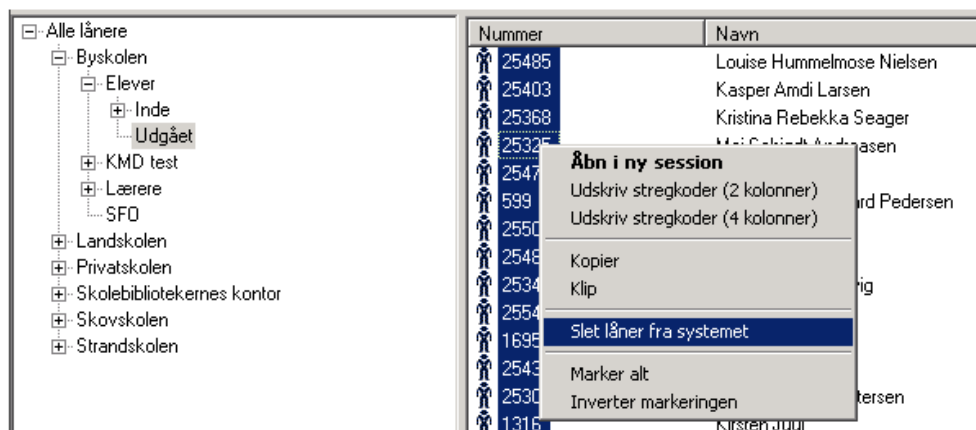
Alle lånere
Byskolen
Elever
Inde
Udgået
KMD test
Lærere
SFO
Landskolen
Privatskolen
Skolebibliotekernes kontor
Skovskolen
Strandskolen

| Nummer | Navn |
|---|---|
| 25485 | Louise Hummelmose Nielsen |
| 25403 | Kasper Amdi Larsen |
| 25368 | Kristina Rebekka Seager |
| 25325 | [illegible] Andreasen |
| 2547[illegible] | |
| 599 | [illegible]rd Pedersen |
| 2550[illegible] | |
| 2548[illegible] | |
| 2534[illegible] | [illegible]rig |
| 2554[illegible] | |
| 1695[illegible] | |
| 2543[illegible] | |
| 2530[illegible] | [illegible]tersen |
| 1316 | Kirsten Juul |

Åbn i ny session
Udskriv stregkoder (2 kolonner)
Udskriv stregkoder (4 kolonner)
Kopier
Klip
Slet låner fra systemet
Marker alt
Inverter markeringen